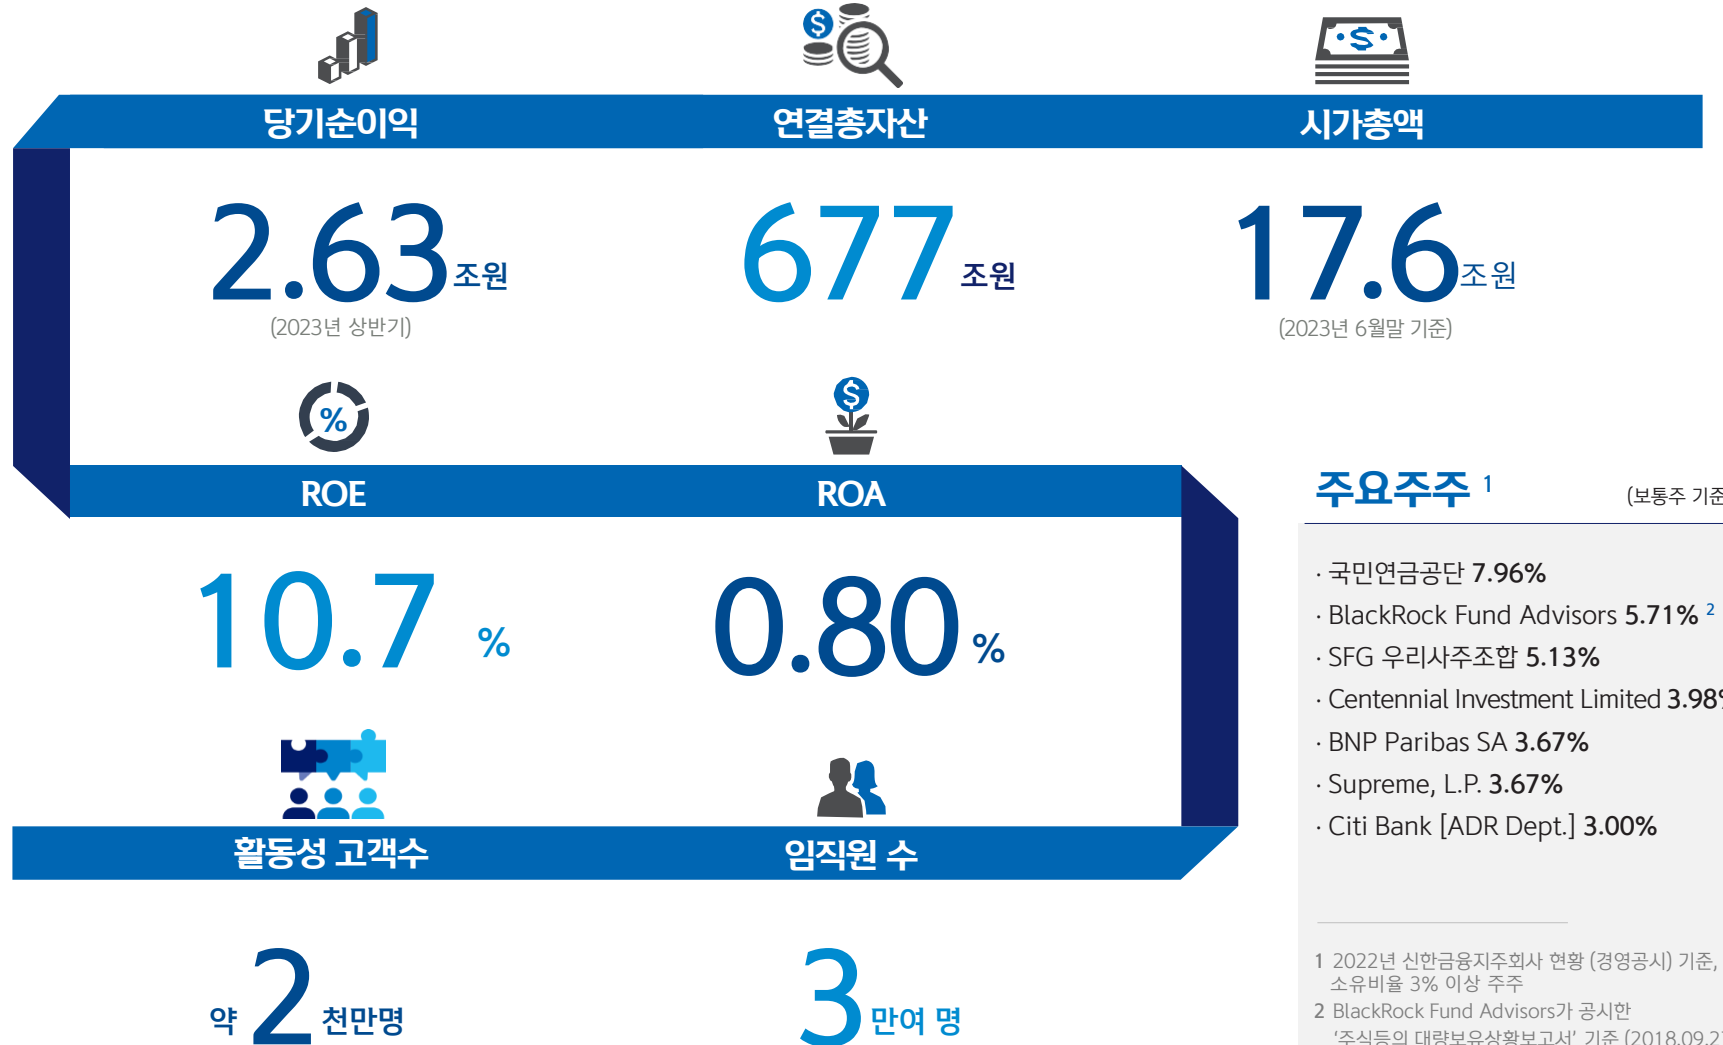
당기순이익

2.63조원
(2023년 상반기)

연결총자산

677조원

시가총액

17.6조원
(2023년 6월말 기준)

ROE

10.7 %

ROA

0.80%

주요주주 1

(보통주 기준

· 국민연금공단 7.96%
· BlackRock Fund Advisors 5.71% 2
· SFG 우리사주조합 5.13%
· Centennial Investment Limited 3.98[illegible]
· BNP Paribas SA 3.67%
· Supreme, L.P. 3.67%
· Citi Bank [ADR Dept.] 3.00%

1 2022년 신한금융지주회사 현황 (경영공시) 기준, 소유비율 3% 이상 주주
2 BlackRock Fund Advisors가 공시한 '주식등의 대량보유상황보고서' 기준 (2018.09.2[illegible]

활동성 고객수

약 2천만명

임직원 수

3만여 명